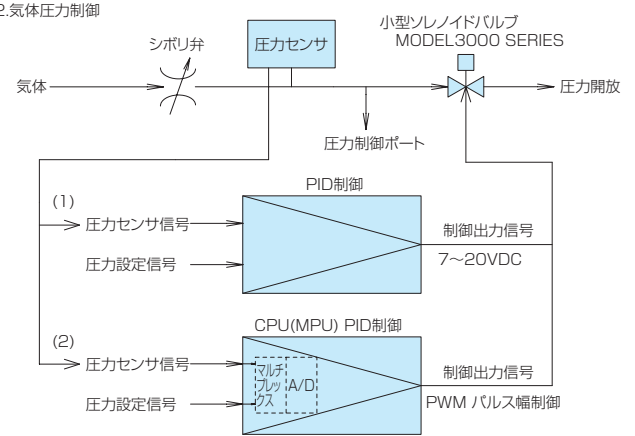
2.気体圧力制御

小型ソレノイドバルブ
MODEL3000 SERIES

シボリ弁

圧力センサ

気体

圧力開放

圧力制御ポート

PID制御

(1)

圧力センサ信号

制御出力信号

圧力設定信号

7～20VDC

CPU(MPU) PID制御

(2)

圧力センサ信号

マルチプレックス

A/D

制御出力信号

圧力設定信号

PWM パルス幅制御